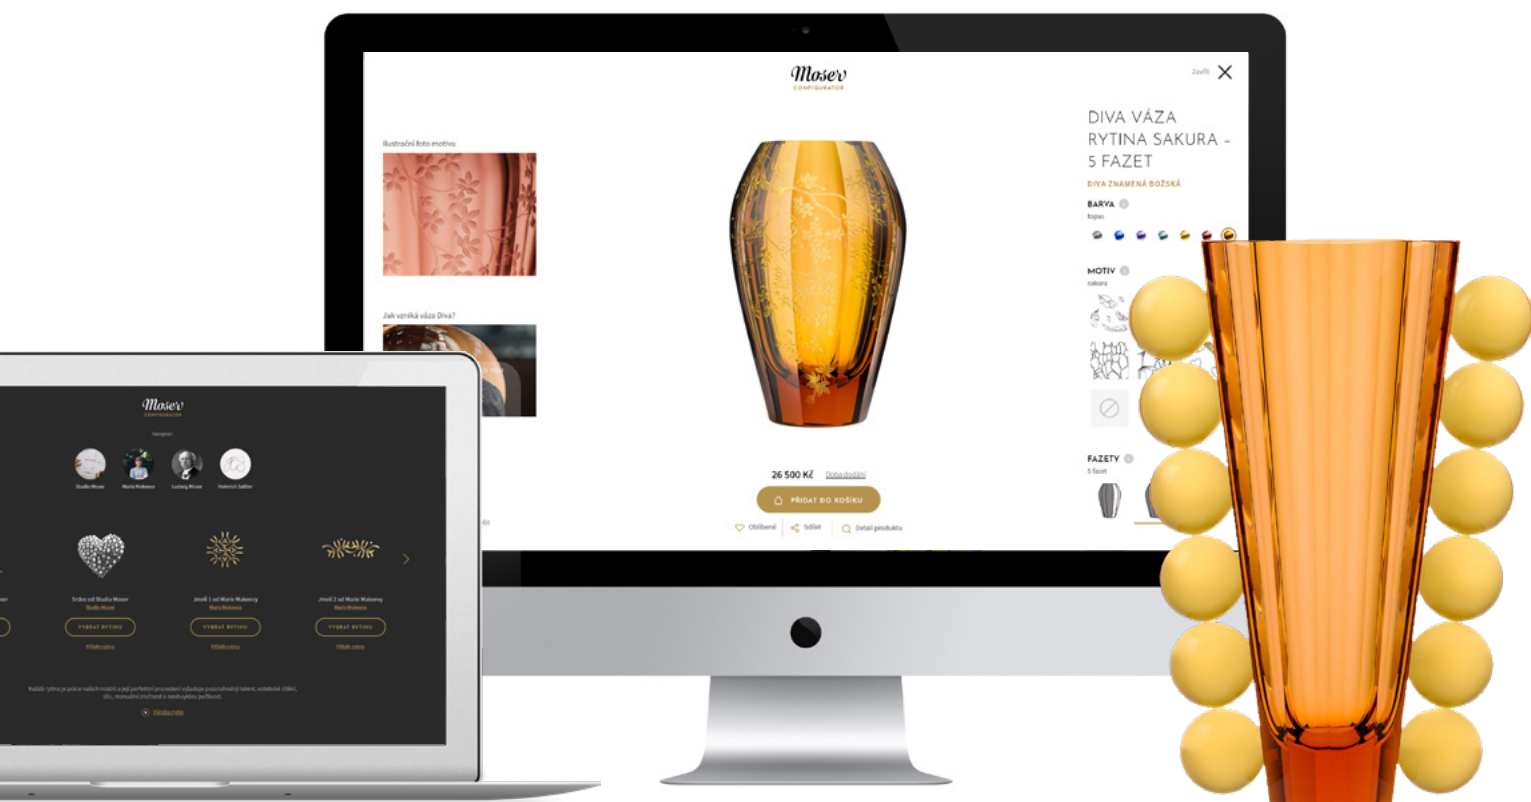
Moser
CONFIGURATOR

Zavřít

Ilustrační foto motivu

Jak vzniká váza Diva?

DIVA VÁZA RYTINA SAKURA - 5 FAZET

DIVA ZNAMENÁ BOŽSKÁ

BARVA
topas

MOTIV
sakura

FAZETY
5 fazet

26 500 Kč Doba dodání

PŘIDAT DO KOŠÍKU

Oblíbené Sdílet Detail produktu

Moser
CONFIGURATOR

Designer

Studio Moser Marie Makeeva Ludwig Moser Heinrich Sabler

Srdce od Studio Moser
Studio Moser
VYBRAT RYTINU
Přidat rytinu

Jmeló 1 od Marie Makeevy
Marie Makeeva
VYBRAT RYTINU
Přidat rytinu

Jmeló 2 od Marie Makeevy
Marie Makeeva
VYBRAT RYTINU
Přidat rytinu

Každá rytina je práce našich mistrů a její perfektní provedení vyžaduje pozoruhodný talent, estetické cítění, sílu, manuální zručnost a neobyčejnou trpělivost.

Více o rytině